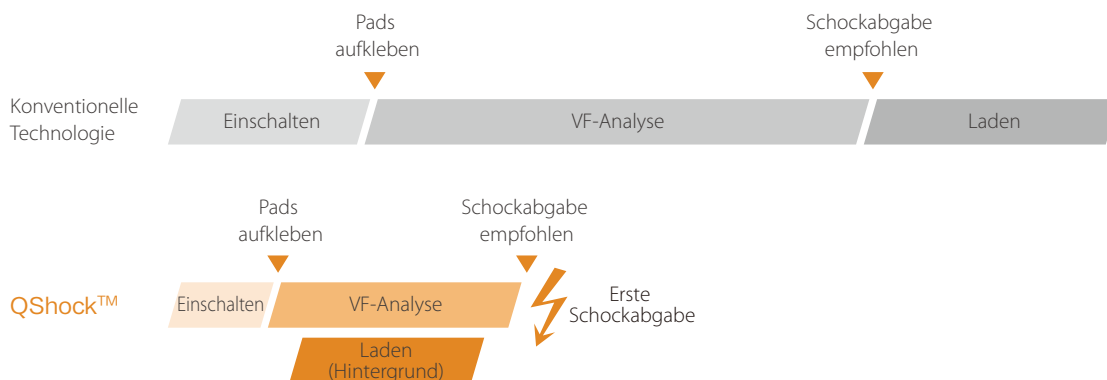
Pads aufkleben

Schockabgabe empfohlen

Konventionelle Technologie

Einschalten

VF-Analyse

Laden

Pads aufkleben

Schockabgabe empfohlen

QShock™

Einschalten

VF-Analyse

Erste Schockabgabe

Laden (Hintergrund)